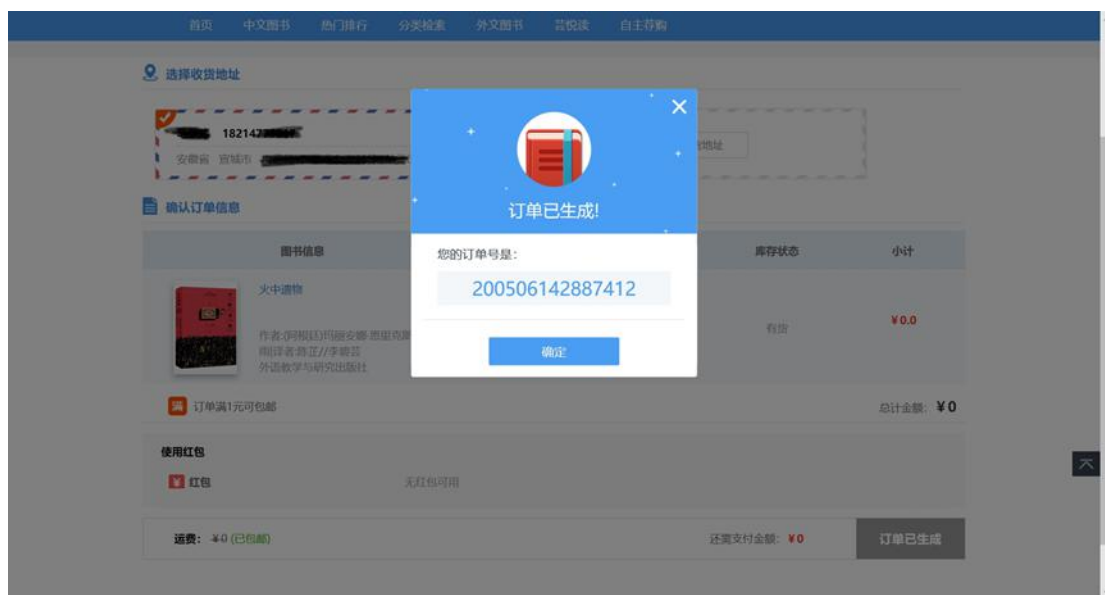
首页 中文图书 热门排行 分类检索 外文图书 芸悦读 自主荐购

选择收货地址

18214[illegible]
安徽省 宣城市 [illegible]

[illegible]地址

确认订单信息

| 图书信息 | | 库存状态 | 小计 |
|---|---|---|---|
| 火中遗物 作者:(阿根廷)玛丽安娜·恩里克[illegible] 翻译者:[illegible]//李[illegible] 外语教学与研究出版社 | | 有货 | ¥0.0 |

订单满1元可包邮

总计金额: ¥0

使用红包

红包 无红包可用

运费: ¥0 (已包邮)

还需支付金额: ¥0

订单已生成

×

订单已生成!

您的订单号是:

200506142887412

确定